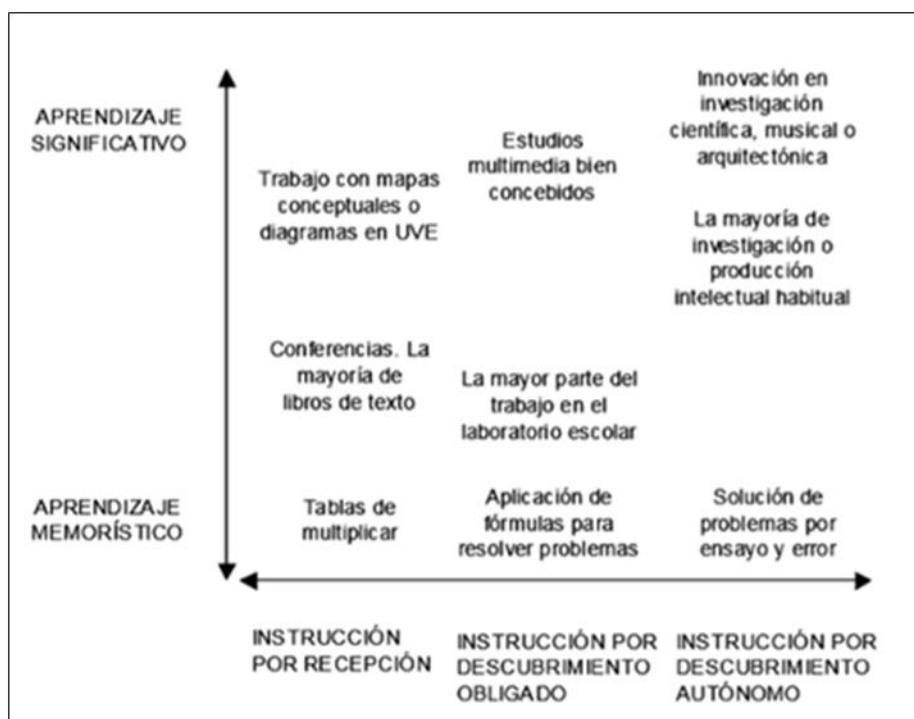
APRENDIZAJE SIGNIFICATIVO

Innovación en investigación científica, musical o arquitectónica

Estudios multimedia bien concebidos

Trabajo con mapas conceptuales o diagramas en UVE

La mayoría de investigación o producción intelectual habitual

Conferencias. La mayoría de libros de texto

La mayor parte del trabajo en el laboratorio escolar

APRENDIZAJE MEMORÍSTICO

Tablas de multiplicar

Aplicación de fórmulas para resolver problemas

Solución de problemas por ensayo y error

INSTRUCCIÓN POR RECEPCIÓN

INSTRUCCIÓN POR DESCUBRIMIENTO OBLIGADO

INSTRUCCIÓN POR DESCUBRIMIENTO AUTÓNOMO